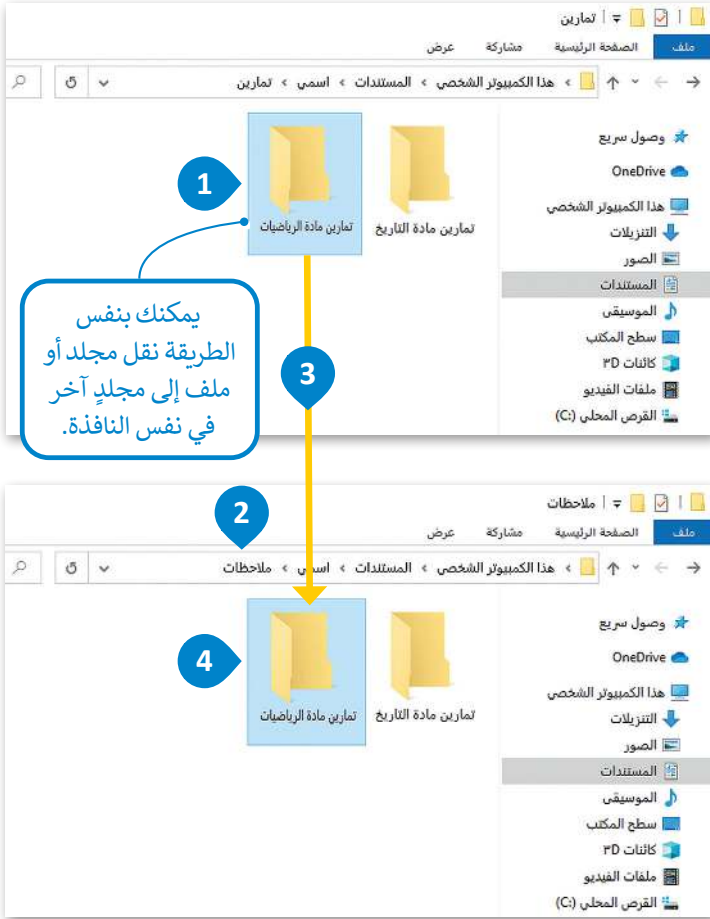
تمارين

ملف الصفحة الرئيسية مشاركة عرض

هذا الكمبيوتر الشخصي › المستندات › اسمي › تمارين

وصول سريع
OneDrive
هذا الكمبيوتر الشخصي
التنزيلات
الصور
المستندات
الموسيقى
سطح المكتب
كائنات 3D
ملفات الفيديو
القرص المحلي (C:)

تمارين مادة التاريخ
تمارين مادة الرياضيات

1

يمكنك بنفس الطريقة نقل مجلد أو ملف إلى مجلدٍ آخر في نفس النافذة.

3

2

ملاحظات

ملف الصفحة الرئيسية مشاركة عرض

هذا الكمبيوتر الشخصي › المستندات › ملاحظات

وصول سريع
OneDrive
هذا الكمبيوتر الشخصي
التنزيلات
الصور
المستندات
الموسيقى
سطح المكتب
كائنات 3D
ملفات الفيديو
القرص المحلي (C:)

تمارين مادة التاريخ
تمارين مادة الرياضيات

4